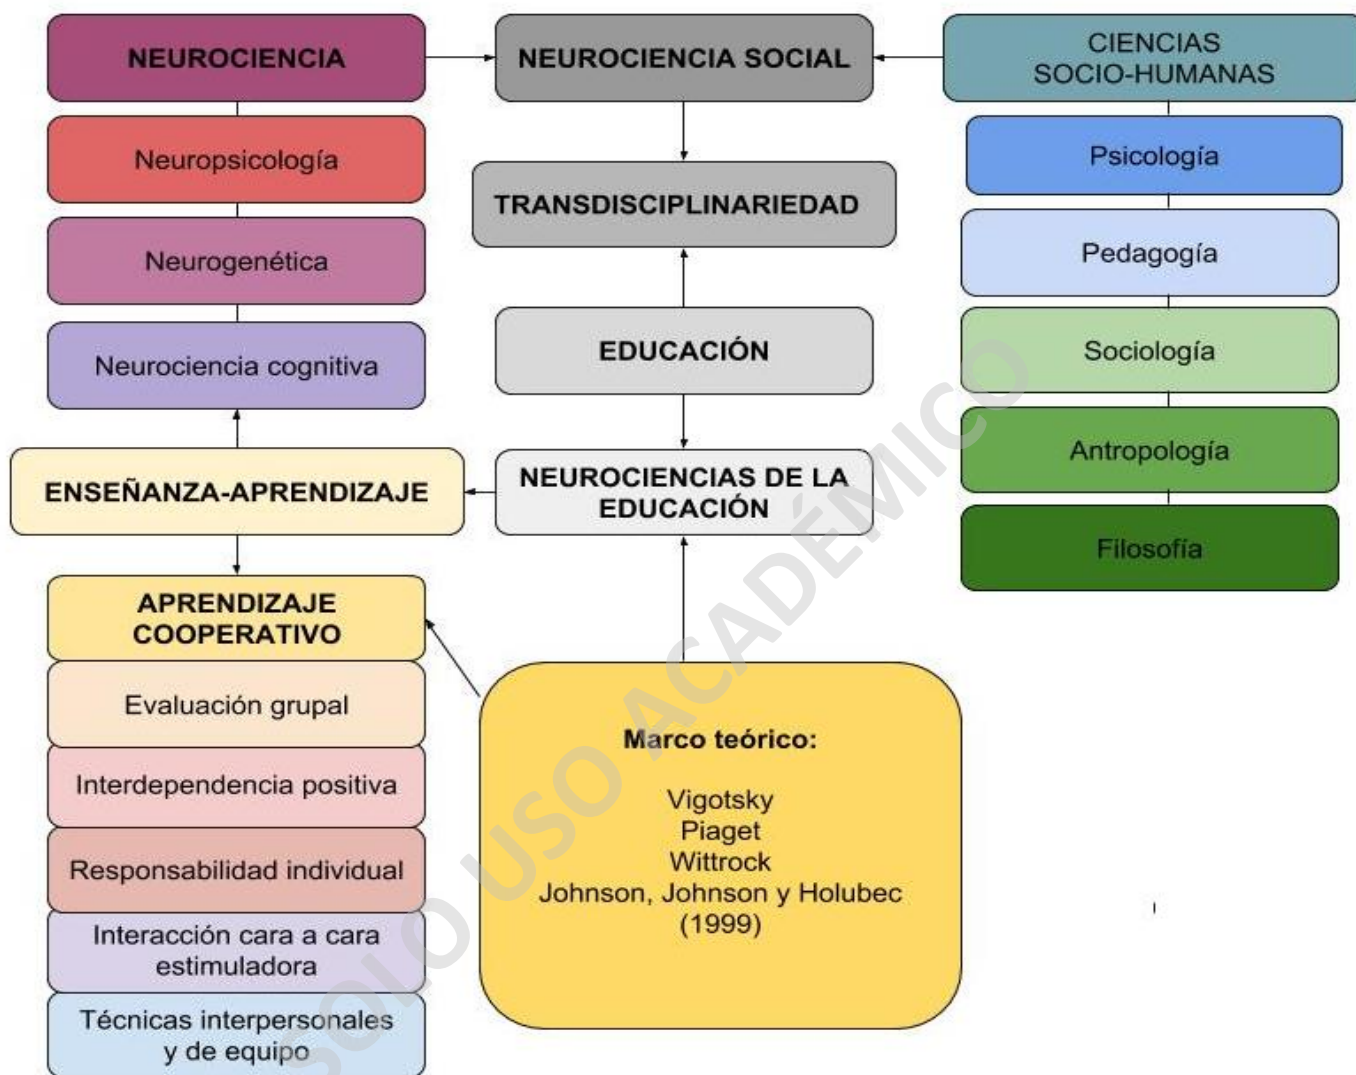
NEUROCIENCIA

NEUROCIENCIA SOCIAL

CIENCIAS SOCIO-HUMANAS

Neuropsicología

Neurogenética

Neurociencia cognitiva

TRANSDISCIPLINARIEDAD

EDUCACIÓN

Psicología

Pedagogía

Sociología

Antropología

Filosofía

ENSEÑANZA-APRENDIZAJE

NEUROCIENCIAS DE LA EDUCACIÓN

APRENDIZAJE COOPERATIVO

Evaluación grupal

Interdependencia positiva

Responsabilidad individual

Interacción cara a cara estimuladora

Técnicas interpersonales y de equipo

Marco teórico:

Vigotsky
Piaget
Wittrock
Johnson, Johnson y Holubec
(1999)

SOLO USO ACADÉMICO